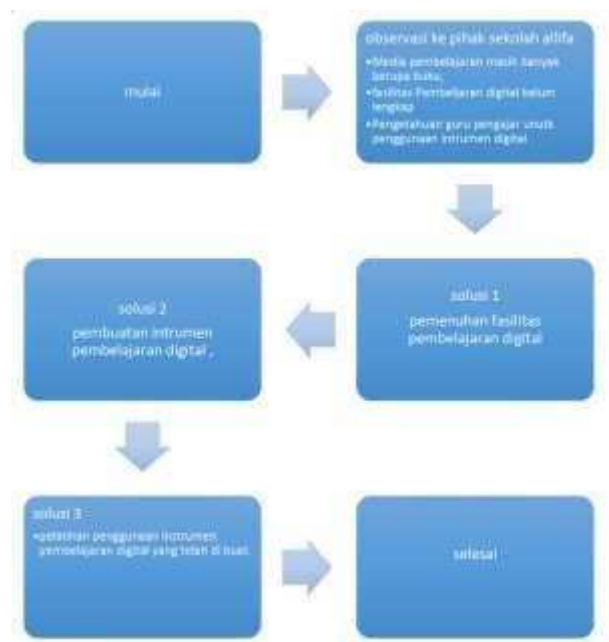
mulai

observasi ke pihak sekolah alifa

•Media pembelajaran masih banyak berupa buku,
•fasilitas Pembelajaran digital belum lengkap
•Pengetahuan guru pengajar untuk penggunaan intrumen digital

solusi 1
pemenuhan fasilitas pembelajaran digital

solusi 2
pembuatan intrumen pembelajaran digital ,

solusi 3
•pelatihan penggunaan instrumen pembelajaran digital yang telah di buat

selesai